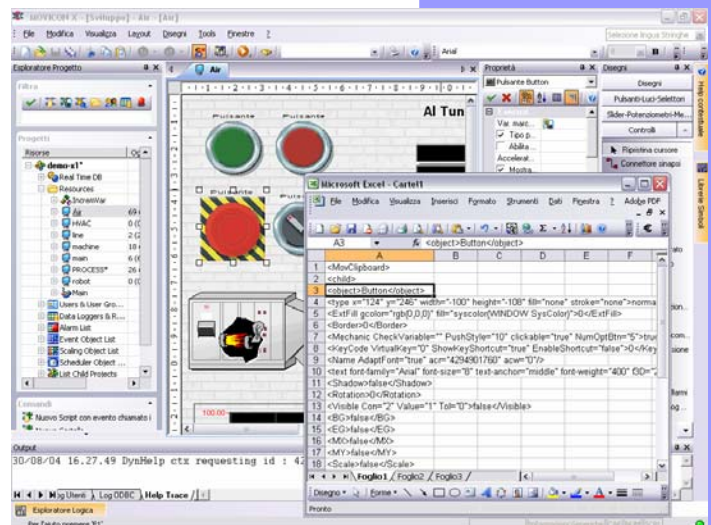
MOVICON X - [Sviluppo] - Air - [Air]

File Modifica Visualizza Layout Disegni Tools Finestre ?

Selezione lingua Stringhe

Arial

Esploratore Progetto

Filtro

Progetti

Risorse

demo-x1*

Real Time DB

Resources

InoveWar

Air

HVAC

line

machine

main

PROCESS*

robot

Main

Users & User Gro...

Data Loggers & R...

Alarm List

Event Object List

Scaling Object List

Scheduler Object ...

List Child Projects

Comandi

Nuovo Script con evento chiamato i

Air

Pulsante

Pulsante

Pulsante

Al Tun

100.00

Proprietà

Pulsante Button

Var. marc...

Tipo p...

Abilita...

Accelerat...

Mostra...

Disegni

Disegni

Pulsanti-Luci-Selettori

Slider-Potenziometri-Me...

Controlli

Ripristina cursore

Connettore sinapsi

Help contestuale

Librerie Simboli

Microsoft Excel - Cartel1

File Modifica Visualizza Inserisci Formato Strumenti Dati Finestra ? Adobe PDF

A3 <object>Button</object>

| | A | B | C | D | E | F |
|---|---|---|---|---|---|---|
| 1 | <MovClipboard> | | | | | |
| 2 | <child> | | | | | |
| 3 | <object>Button</object> | | | | | |
| 4 | <type x="124" y="246" width="-100" height="-108" fill="none" stroke="none">norma | | | | | |
| 5 | <ExtFill gcolor="rgb(0,0,0)" fill="syscolor(WINDOW SysColor)">0</ExtFill> | | | | | |
| 6 | <Border>0</Border> | | | | | |
| 7 | <Mechanic CheckVariable="" PushStyle="10" clickable="true" NumOptBtn="5">true | | | | | |
| 8 | <KeyCode VirtualKey="0" ShowKeyShortcut="true" EnableShortcut="false">0</Key | | | | | |
| 9 | <Name AdaptFont="true" acr="4294901760" acw="0"/> | | | | | |
| 10 | <text font-family="Arial" font-size="8" text-anchor="middle" font-weight="400" ISD=" | | | | | |
| 11 | <Shadow>false</Shadow> | | | | | |
| 12 | <Rotation>0</Rotation> | | | | | |
| 13 | <Visible Con="2" Value="1" Tol="0">false</Visible> | | | | | |
| 14 | <BG>false</BG> | | | | | |
| 15 | <EG>false</EG> | | | | | |
| 16 | <MX>false</MX> | | | | | |
| 17 | <MY>false</MY> | | | | | |
| 18 | <Scale>false</Scale> | | | | | |

Foglio1 / Foglio2 / Foglio3 /

Disegno Forme

Pronto

Output

30/08/04 16.27.49 DynHelp ctx requesting id : 42

Log Utenti Log ODBC Help Trace

Esploratore Logica